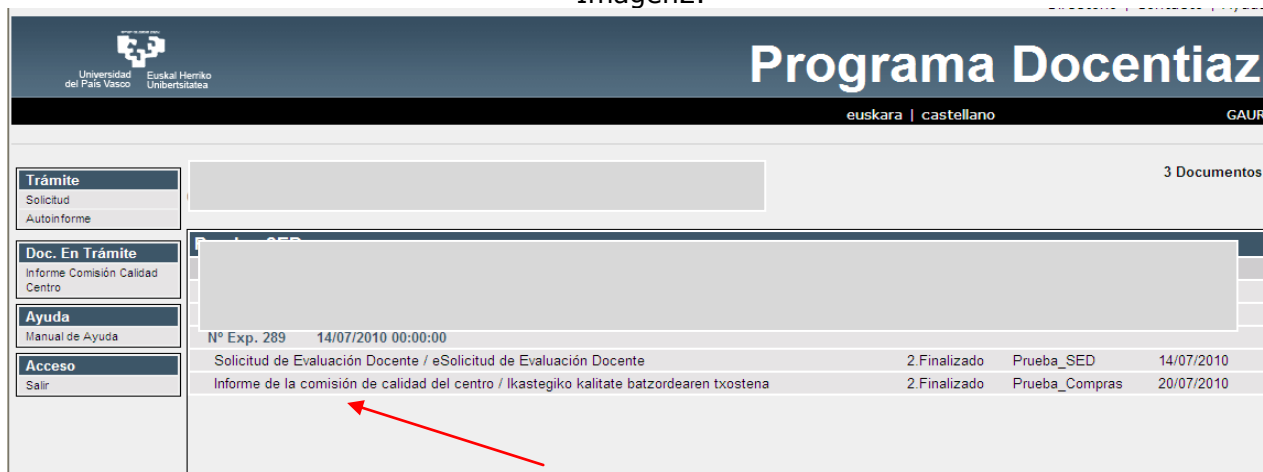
Universidad del País Vasco
Euskal Herriko Unibertsitatea

Programa Docentiaz

euskara | castellano

GAUR

Trámite
Solicitud
Autoinforme

Doc. En Trámite
Informe Comisión Calidad Centro

Ayuda
Manual de Ayuda

Acceso
Salir

3 Documentos

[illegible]

Nº Exp. 289 14/07/2010 00:00:00

| Solicitud de Evaluación Docente / eSolicitud de Evaluación Docente | 2.Finalizado | Prueba_SED | 14/07/2010 |
|---|---|---|---|
| Informe de la comisión de calidad del centro / Ikastegiko kalitate batzordearen txostena | 2.Finalizado | Prueba_Compras | 20/07/2010 |